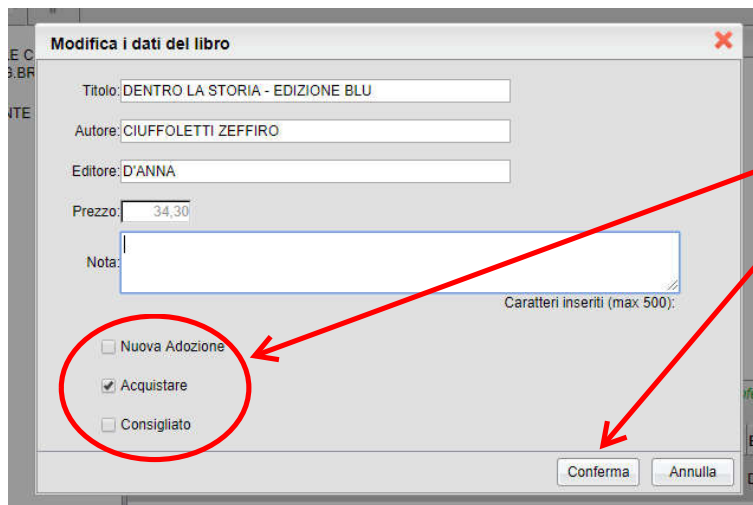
Modifica i dati del libro

Titolo: DENTRO LA STORIA - EDIZIONE BLU

Autore: CIUFFOLETTI ZEFFIRO

Editore: D'ANNA

Prezzo: 34,30

Nota:

Caratteri inseriti (max 500):

Nuova Adozione

Acquistare

Consigliato

Conferma

Annulla